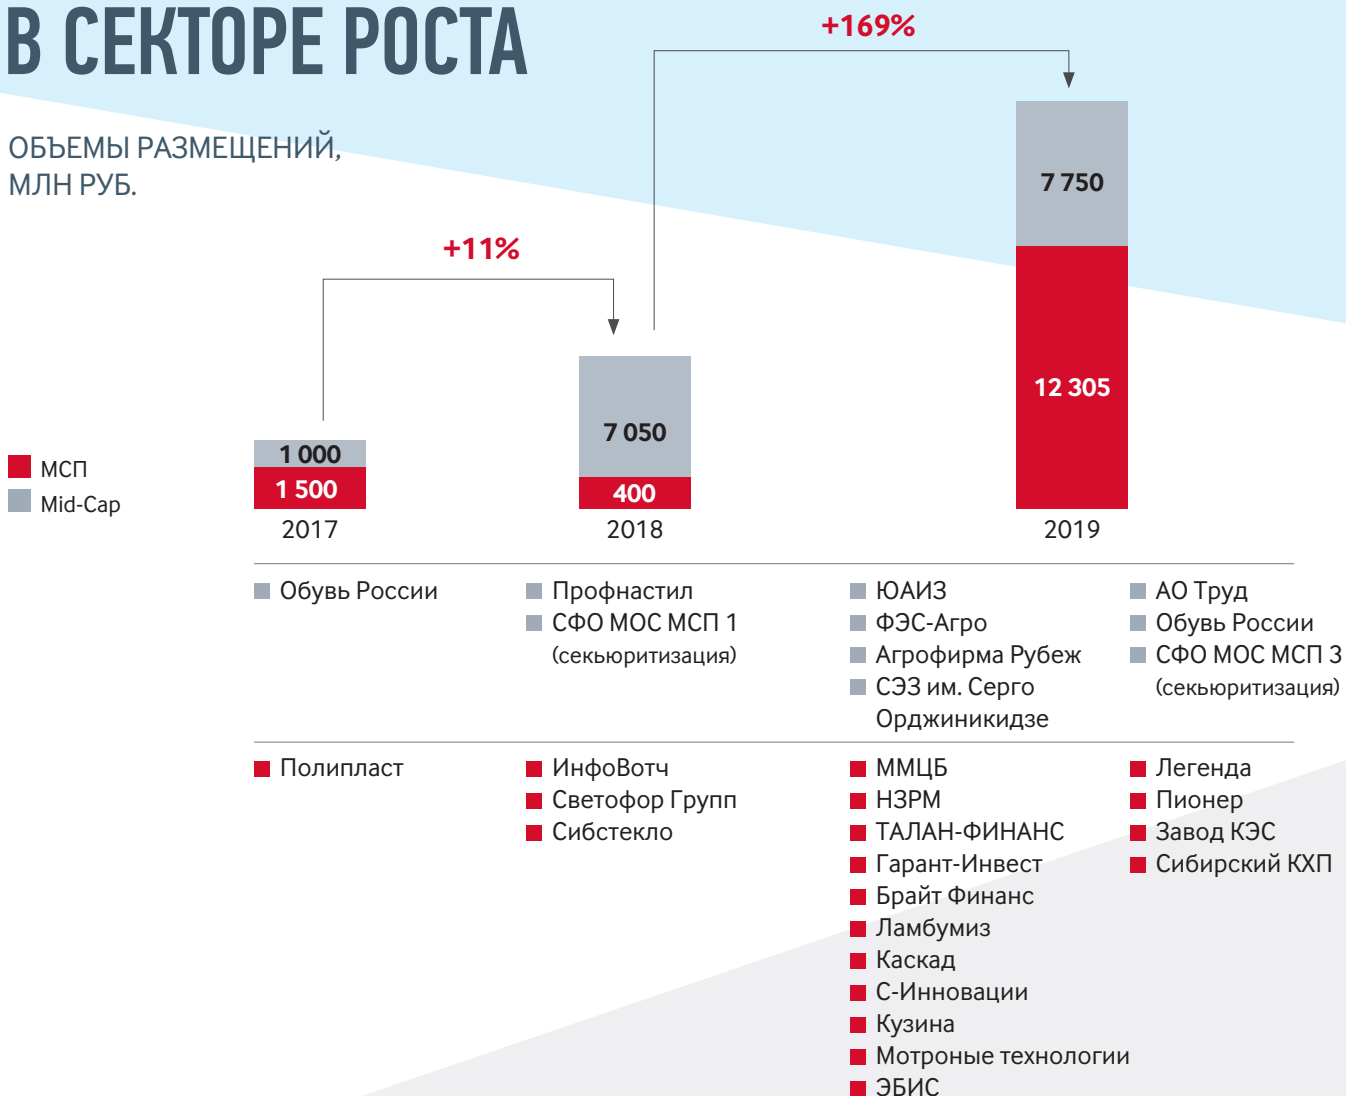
В СЕКТОРЕ РОСТА

ОБЪЕМЫ РАЗМЕЩЕНИЙ, МЛН РУБ.

+169%

+11%

МСП
Mid-Cap

| | 2017 | 2018 | 2019 |
|---|---|---|---|
| Mid-Cap | 1 000 | 7 050 | 7 750 |
| МСП | 1 500 | 400 | 12 305 |

Обувь России

Профнастил
СФО МОС МСП 1 (секьюритизация)

ЮАИЗ
ФЭС-Агро
Агрофирма Рубеж
СЭЗ им. Серго Орджиникидзе

АО Труд
Обувь России
СФО МОС МСП 3 (секьюритизация)

Полипласт

ИнфоВотч
Светофор Групп
Сибстекло

ММЦБ
НЗРМ
ТАЛАН-ФИНАНС
Гарант-Инвест
Брайт Финанс
Ламбумиз
Каскад
С-Инновации
Кузина
Мотроные технологии
ЭБИС

Легенда
Пионер
Завод КЭС
Сибирский КХП